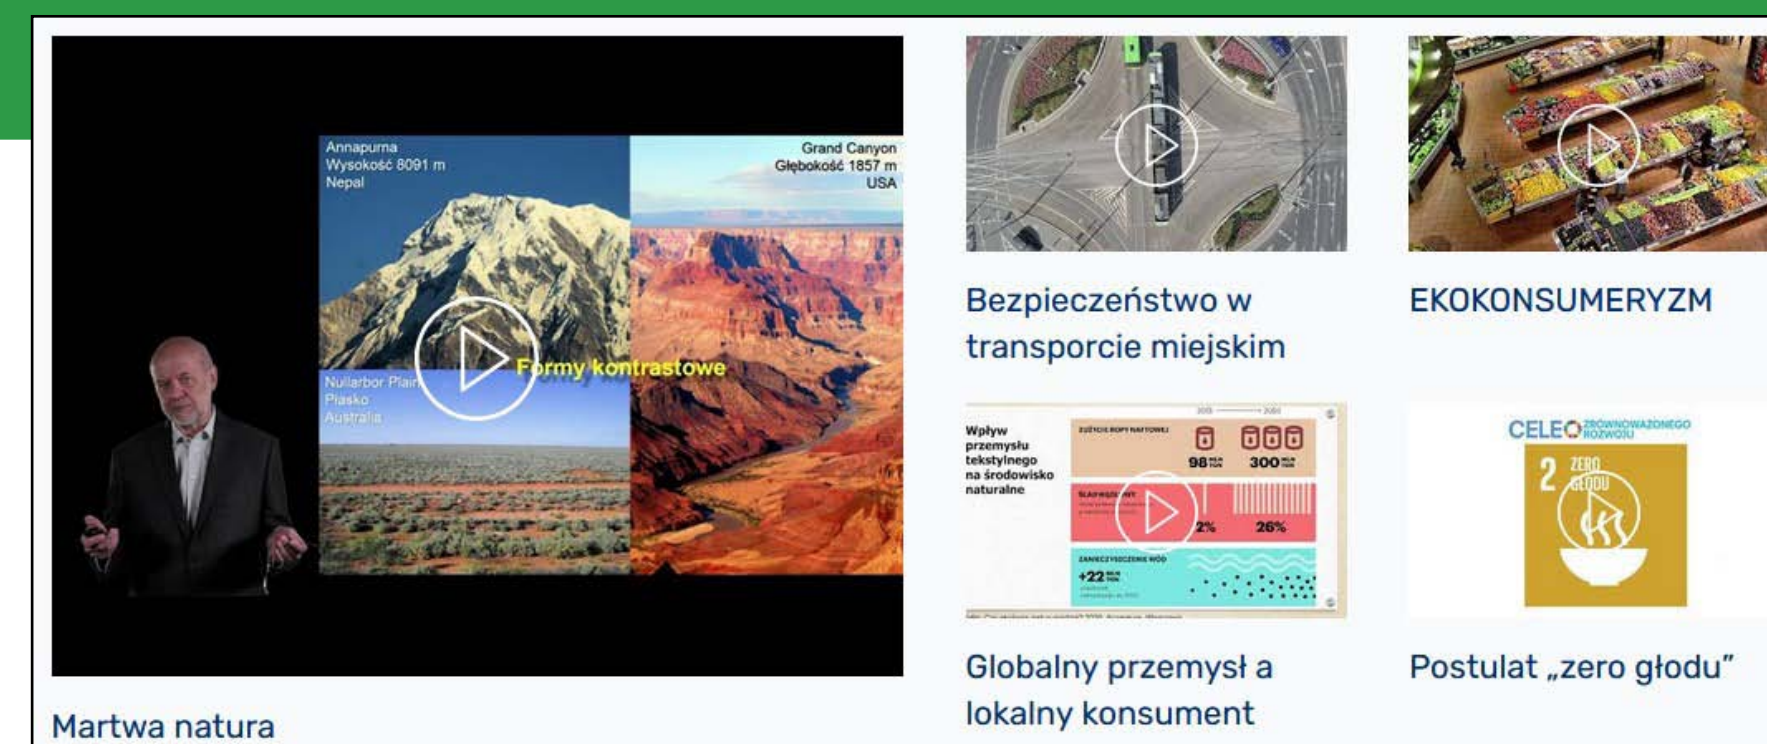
Annapurna
Wysokość 8091 m
Nepal

Grand Canyon
Głębokość 1857 m
USA

Formy kontrastowe

Nullarbor Plain
Płasko
Australia

Martwa natura

Bezpieczeństwo w transporcie miejskim

EKOKONSUMERYZM

Wpływ przemysłu tekstylnego na środowisko naturalne

ZUŻYCIE ROPY NAFTOWEJ
98
300
ŚLAD WĘGLOWY
2%
26%
ZANIECZYSZCZENIE WÓD
+22

Globalny przemysł a lokalny konsument

CELE ZRÓWNOWAŻONEGO ROZWOJU
2 ZERO GŁODU

Postulat „zero głodu"